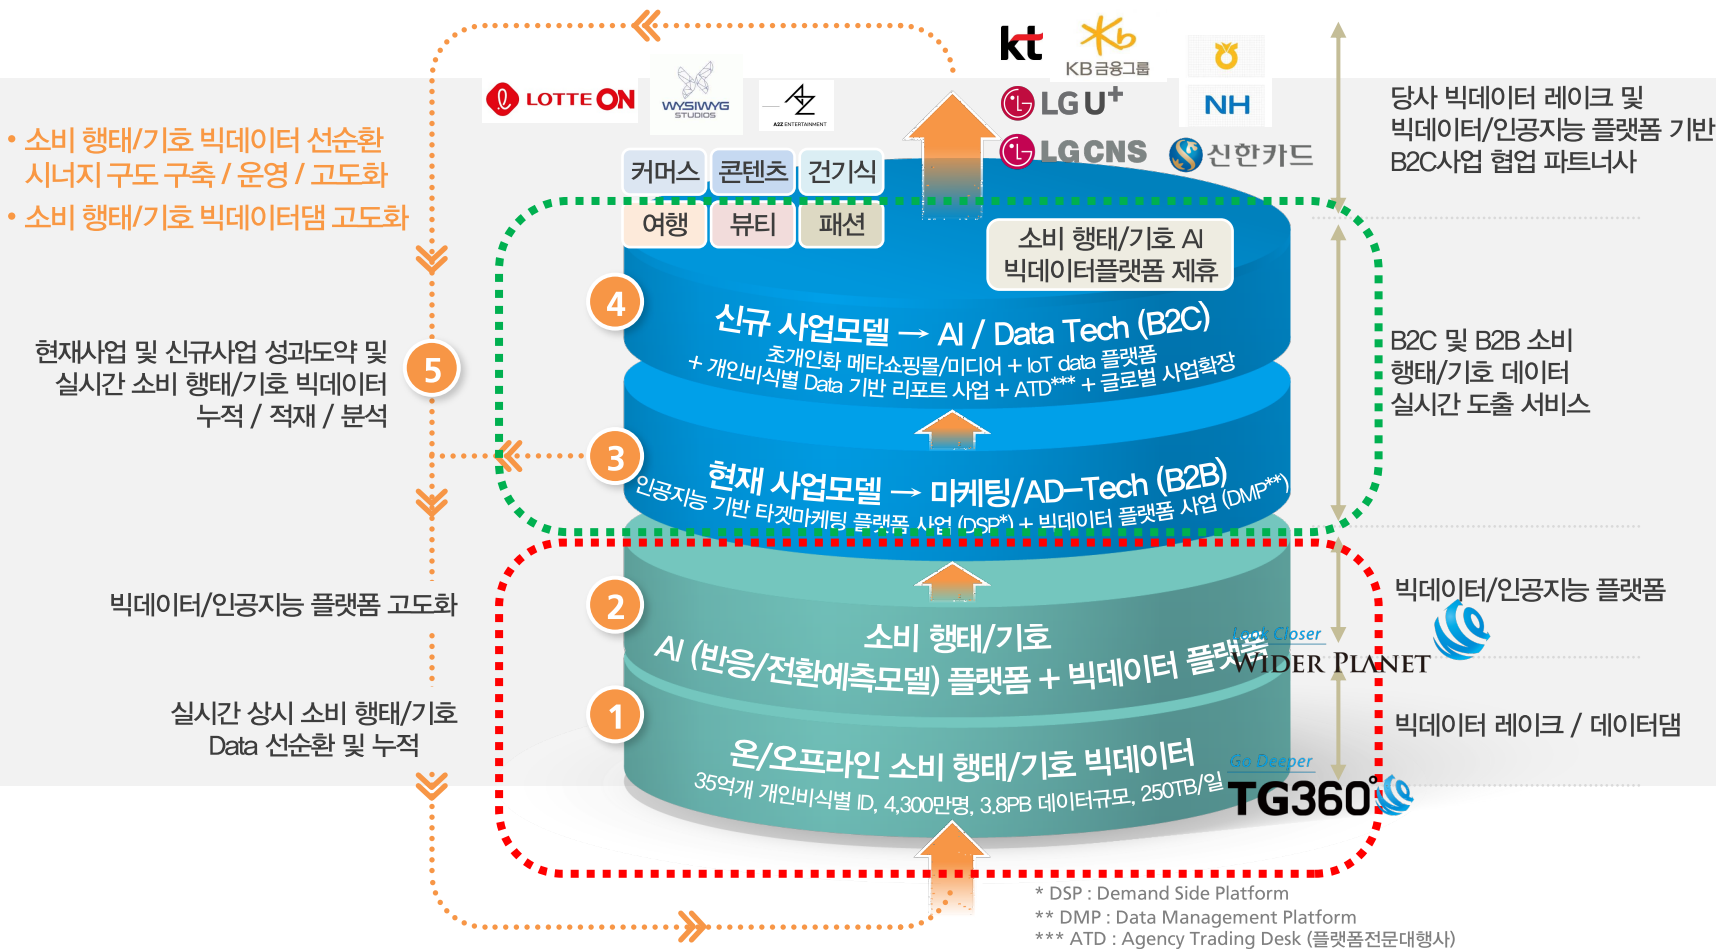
LOTTE ON
WYSIWYG STUDIOS
AZ ENTERTAINMENT
kt
KB금융그룹
LG U+
LG CNS
NH
신한카드

당사 빅데이터 레이크 및 빅데이터/인공지능 플랫폼 기반 B2C사업 협업 파트너사

• 소비 행태/기호 빅데이터 선순환 시너지 구도 구축 / 운영 / 고도화
• 소비 행태/기호 빅데이터댐 고도화

커머스
콘텐츠
건기식
여행
뷰티
패션

소비 행태/기호 AI 빅데이터플랫폼 제휴

4
신규 사업모델 → AI / Data Tech (B2C)
초개인화 메타쇼핑몰/미디어 + IoT data 플랫폼 + 개인비식별 Data 기반 리포트 사업 + ATD*** + 글로벌 사업확장

현재사업 및 신규사업 성과도약 및 실시간 소비 행태/기호 빅데이터 누적 / 적재 / 분석
5

B2C 및 B2B 소비 행태/기호 데이터 실시간 도출 서비스

3
현재 사업모델 → 마케팅/AD-Tech (B2B)
인공지능 기반 타겟마케팅 플랫폼 사업 (DSP*) + 빅데이터 플랫폼 사업 (DMP**)

2
소비 행태/기호 AI (반응/전환예측모델) 플랫폼 + 빅데이터 플랫폼

빅데이터/인공지능 플랫폼 고도화

빅데이터/인공지능 플랫폼
Look Closer
WIDER PLANET

1
온/오프라인 소비 행태/기호 빅데이터
35억개 개인비식별 ID, 4,300만명, 3.8PB 데이터규모, 250TB/일

실시간 상시 소비 행태/기호 Data 선순환 및 누적

빅데이터 레이크 / 데이터댐
Go Deeper
TG360°

* DSP : Demand Side Platform
** DMP : Data Management Platform
*** ATD : Agency Trading Desk (플랫폼전문대행사)